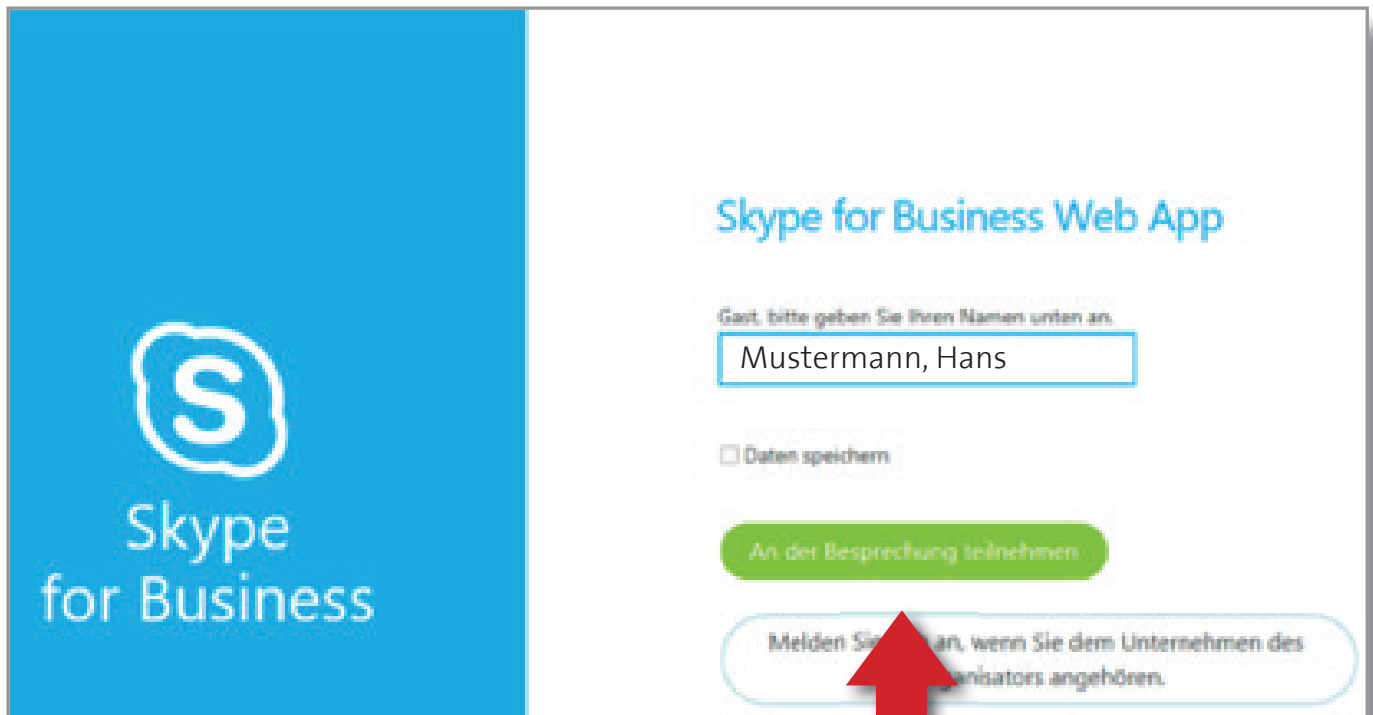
S

Skype for Business

Skype for Business Web App

Gast, bitte geben Sie Ihren Namen unten an.

Mustermann, Hans

Daten speichern

An der Besprechung teilnehmen

Melden Sie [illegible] an, wenn Sie dem Unternehmen des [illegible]anisators angehören.